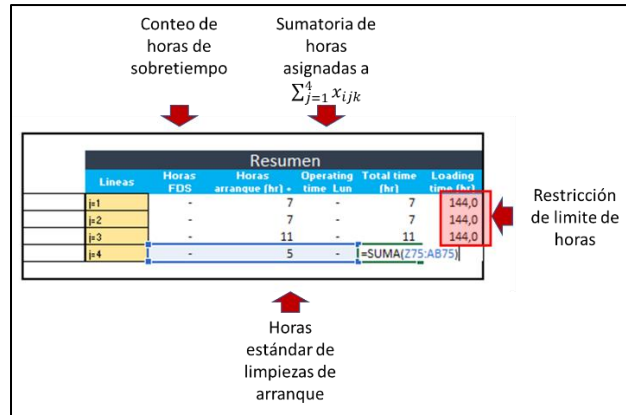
Conteo de horas de sobretiempo

Sumatoria de horas asignadas a $\sum_{j=1}^{4} x_{ijk}$

| Resumen | | | | | |
|---|---|---|---|---|---|
| Lineas | Horas FDS | Horas arranque (hr) + | Operating time Lun | Total time (hr) | Loading time (hr) |
| j=1 | - | 7 | - | 7 | 144,0 |
| j=2 | - | 7 | - | 7 | 144,0 |
| j=3 | - | 11 | - | 11 | 144,0 |
| j=4 | - | 5 | - | =SUMA(Z75:AB75) | |

Restricción de limite de horas

Horas estándar de limpiezas de arranque